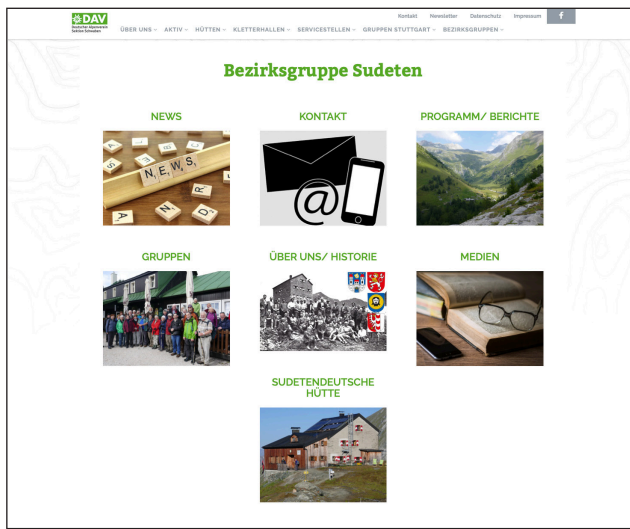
DAV
Deutscher Alpenverein
Sektion Schwaben

Kontakt Newsletter Datenschutz Impressum f

ÜBER UNS AKTIV HÜTTEN KLETTERHALLEN SERVICESTELLEN GRUPPEN STUTTGART BEZIRKSGRUPPEN

Bezirksgruppe Sudeten

NEWS

N E W S

KONTAKT

@

PROGRAMM/ BERICHTE

GRUPPEN

ÜBER UNS/ HISTORIE

MEDIEN

SUDETENDEUTSCHE HÜTTE